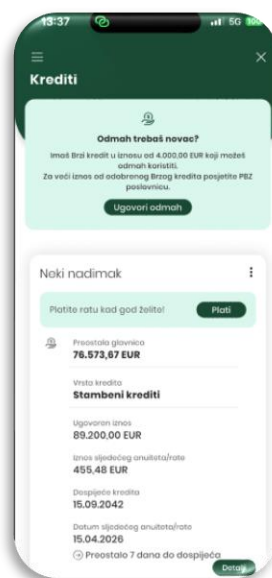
13:37
5G

Krediti

Odmah trebaš novac?
Imaš Brzi kredit u iznosu od 4.000,00 EUR koji možeš odmah koristiti.
Za veći iznos od odobrenog Brzog kredita posjetite PBZ poslovnicu.

Ugovori odmah

Neki nadimak

Platite ratu kad god želite!
Plati

Preostala glavnica
76.573,67 EUR

Vrsta kredita
Stambeni krediti

Ugovoreni iznos
89.200,00 EUR

Iznos sljedećeg anuiteta/rate
455,48 EUR

Dospijeće kredita
15.09.2042

Datum sljedećeg anuiteta/rate
15.04.2026
Preostalo 7 dana do dospijeća

Detalji